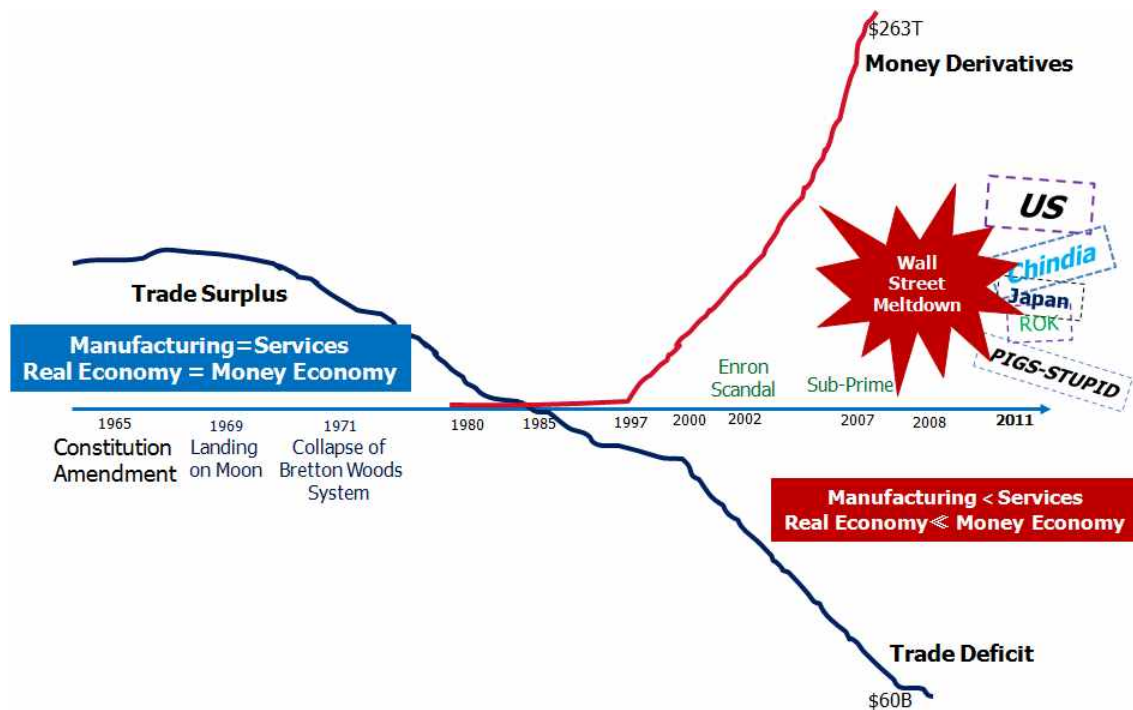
\$263T
Money Derivatives

US
Chindia
Japan
ROK
PIGS-STUPID

Wall Street Meltdown

Trade Surplus

Manufacturing=Services
Real Economy = Money Economy

Enron Scandal
Sub-Prime

1965
Constitution Amendment
1969
Landing on Moon
1971
Collapse of Bretton Woods System
1980
1985
1997
2000
2002
2007
2008
2011

Manufacturing < Services
Real Economy ≪ Money Economy

Trade Deficit
\$60B